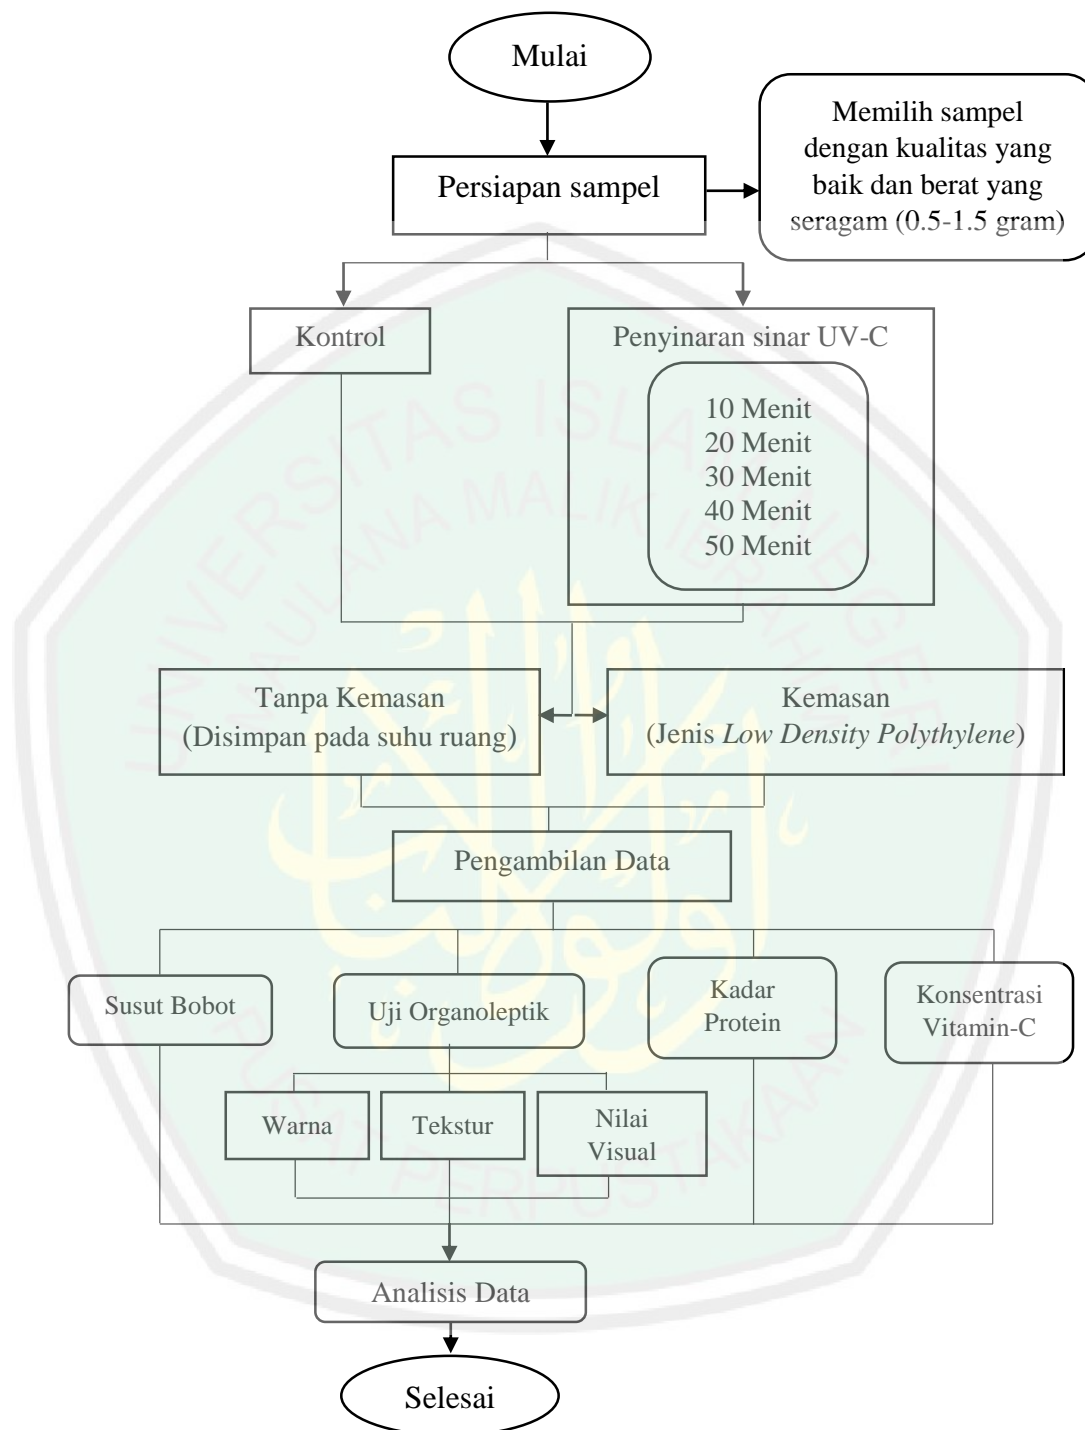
Mulai

Persiapan sampel

Memilih sampel dengan kualitas yang baik dan berat yang seragam (0.5-1.5 gram)

Kontrol

Penyinaran sinar UV-C

10 Menit
20 Menit
30 Menit
40 Menit
50 Menit

Tanpa Kemasan
(Disimpan pada suhu ruang)

Kemasan
(Jenis *Low Density Polythylene*)

Pengambilan Data

Susut Bobot

Uji Organoleptik

Kadar Protein

Konsentrasi Vitamin-C

Warna

Tekstur

Nilai Visual

Analisis Data

Selesai